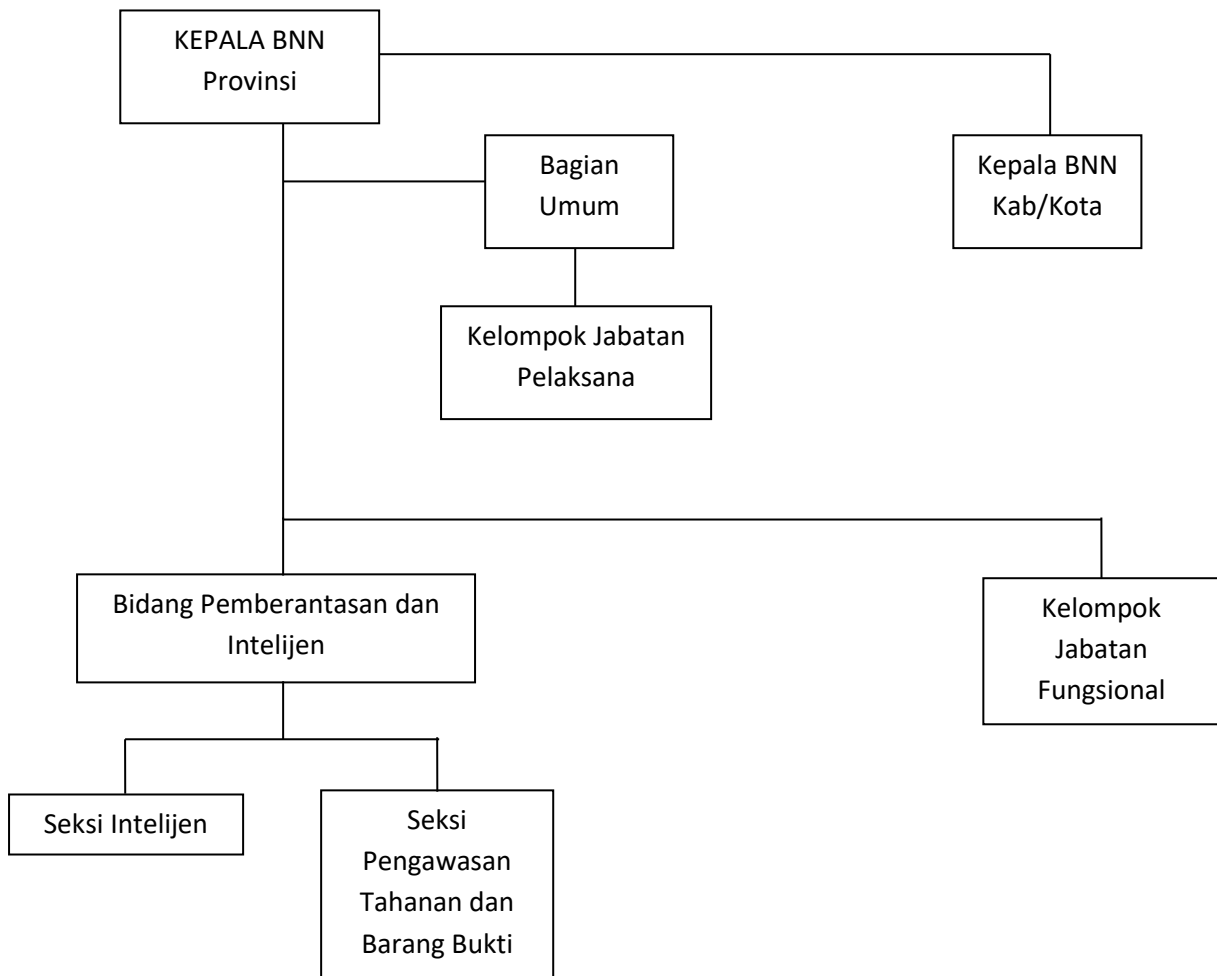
KEPALA BNN Provinsi

Bagian Umum

Kepala BNN Kab/Kota

Kelompok Jabatan Pelaksana

Bidang Pemberantasan dan Intelijen

Kelompok Jabatan Fungsional

Seksi Intelijen

Seksi Pengawasan Tahanan dan Barang Bukti